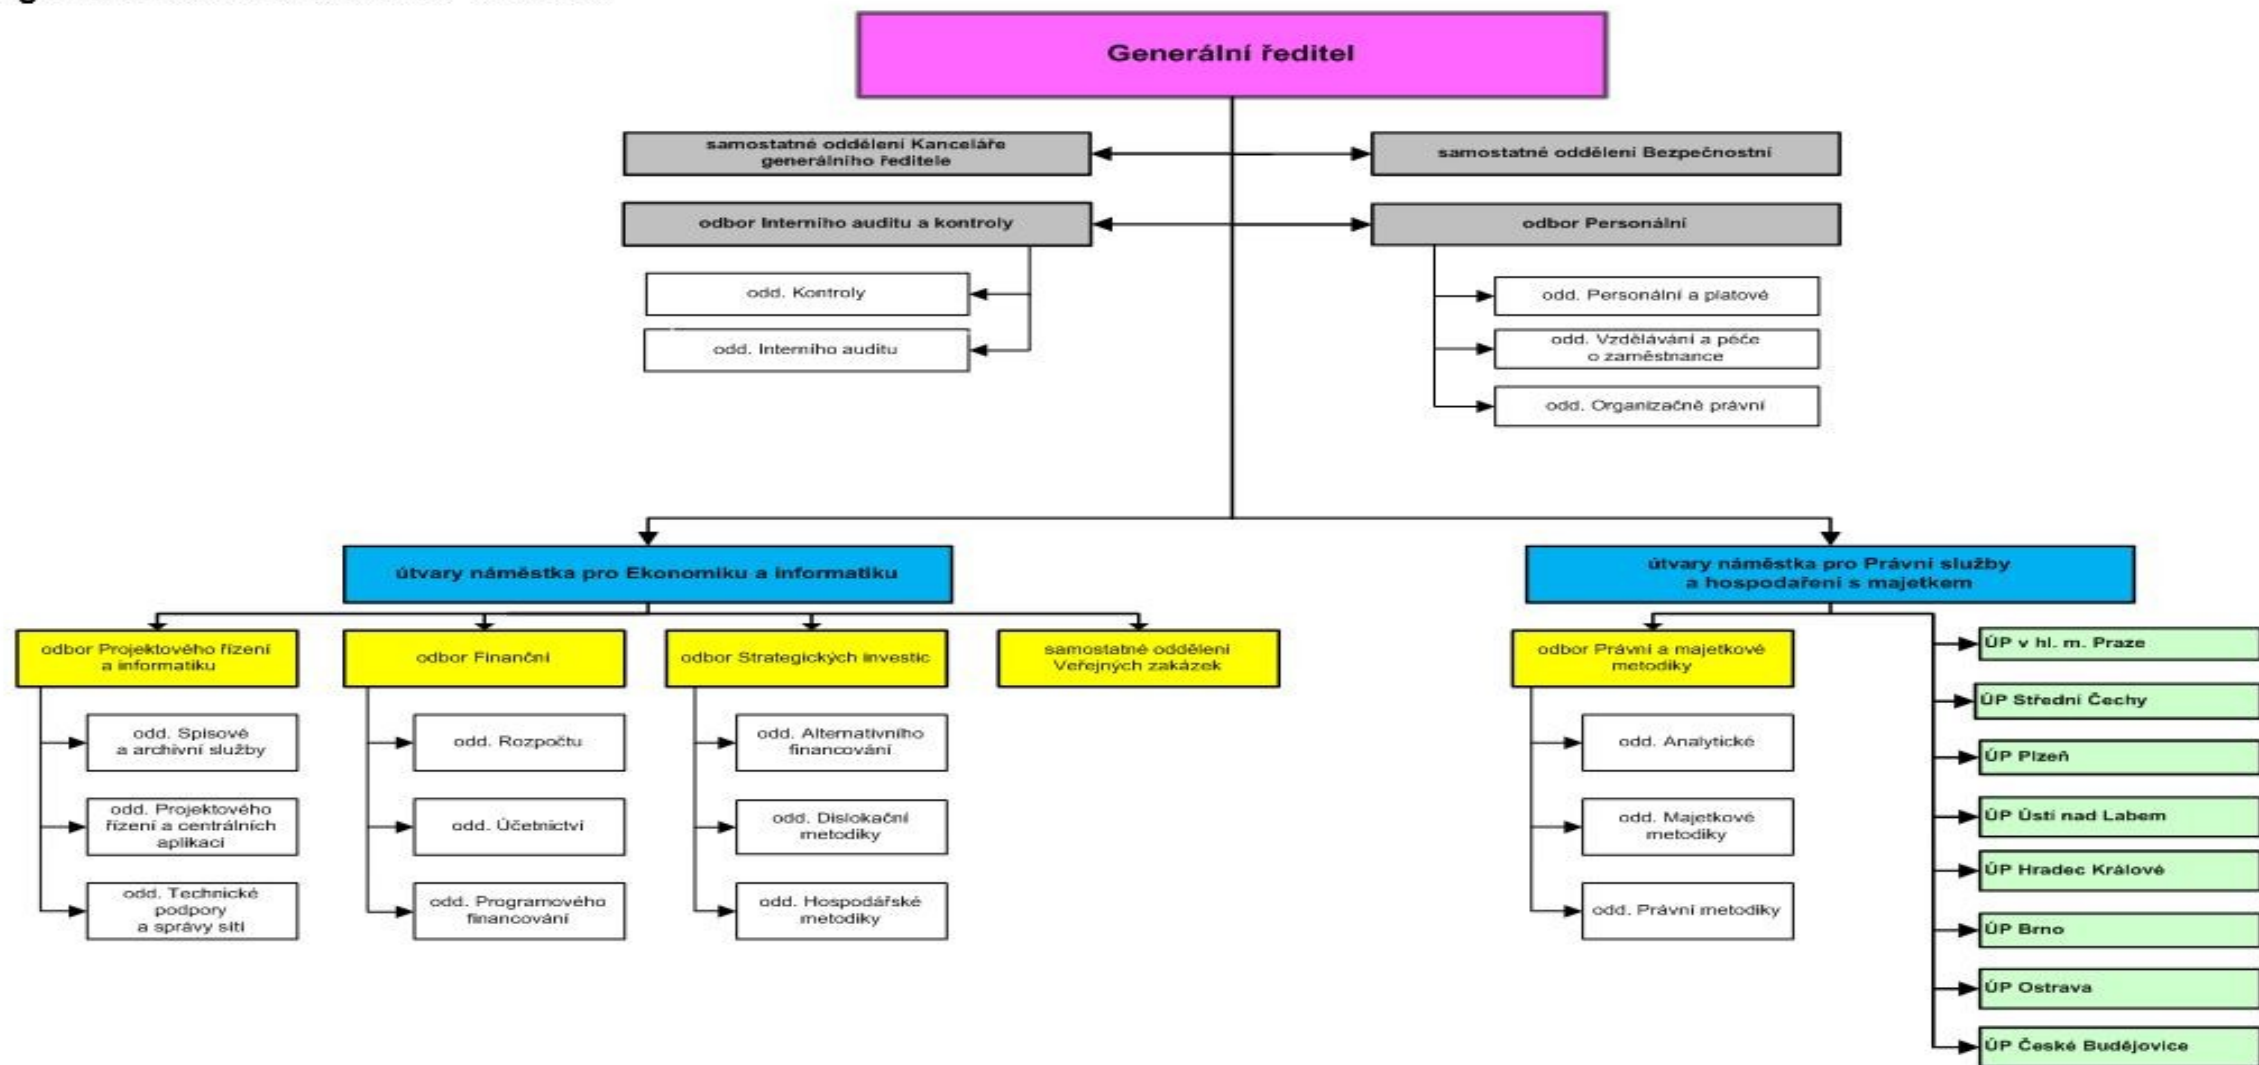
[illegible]

Generální ředitel

samostatné oddělení Kanceláře generálního ředitele

samostatné oddělení Bezpečnostní

odbor Interního auditu a kontroly

odd. Kontroly

odd. Interního auditu

odbor Personální

odd. Personální a platové

odd. Vzdělávání a péče o zaměstnance

odd. Organizačně právní

útvary náměstka pro Ekonomiku a informatiku

odbor Projektového řízení a informatiku

odd. Spisové a archivní služby

odd. Projektového řízení a centrálních aplikací

odd. Technické podpory a správy sítí

odbor Finanční

odd. Rozpočtu

odd. Účetnictví

odd. Programového financování

odbor Strategických investic

odd. Alternativního financování

odd. Dislokační metodiky

odd. Hospodářské metodiky

samostatné oddělení Veřejných zakázek

útvary náměstka pro Právní služby a hospodaření s majetkem

odbor Právní a majetkové metodiky

odd. Analytické

odd. Majetkové metodiky

odd. Právní metodiky

ÚP v hl. m. Praze

ÚP Střední Čechy

ÚP Plzeň

ÚP Ústí nad Labem

ÚP Hradec Králové

ÚP Brno

ÚP Ostrava

ÚP České Budějovice